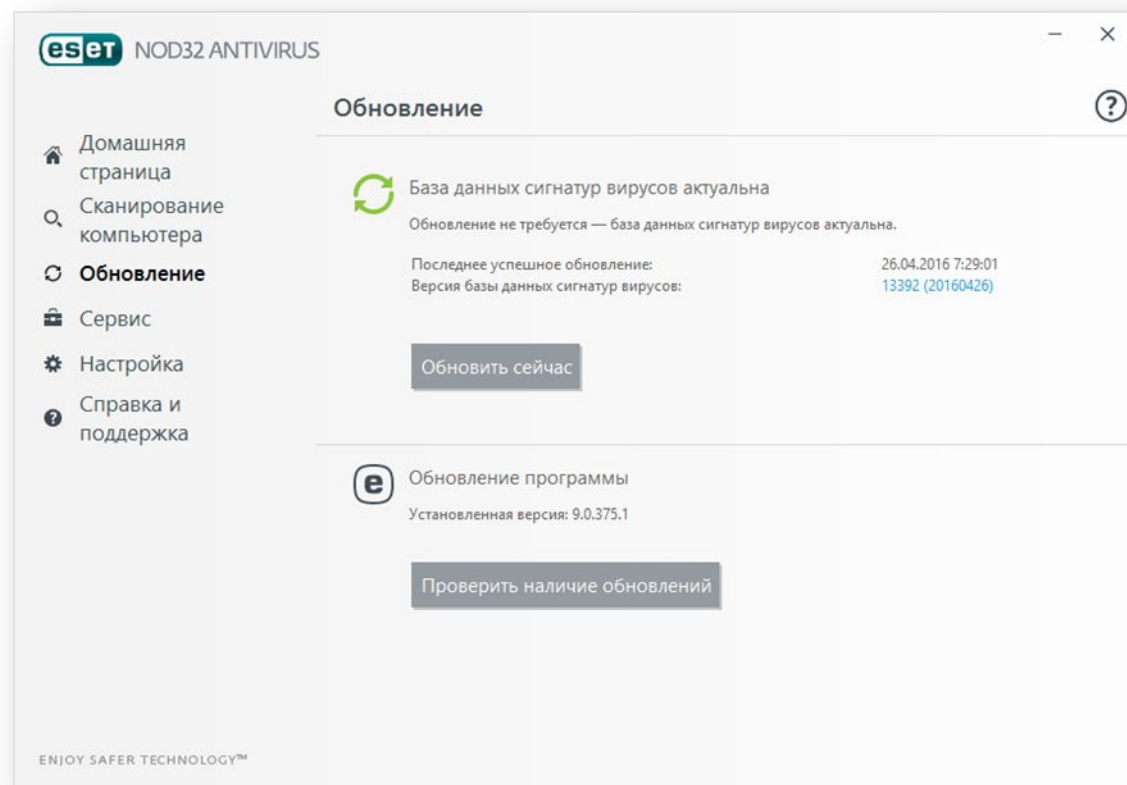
eset NOD32 ANTIVIRUS

Домашняя страница
Сканирование компьютера
Обновление
Сервис
Настройка
Справка и поддержка

Обновление

База данных сигнатур вирусов актуальна

Обновление не требуется — база данных сигнатур вирусов актуальна.

Последнее успешное обновление: 26.04.2016 7:29:01
Версия базы данных сигнатур вирусов: 13392 (20160426)

Обновить сейчас

Обновление программы

Установленная версия: 9.0.375.1

Проверить наличие обновлений

ENJOY SAFER TECHNOLOGY™